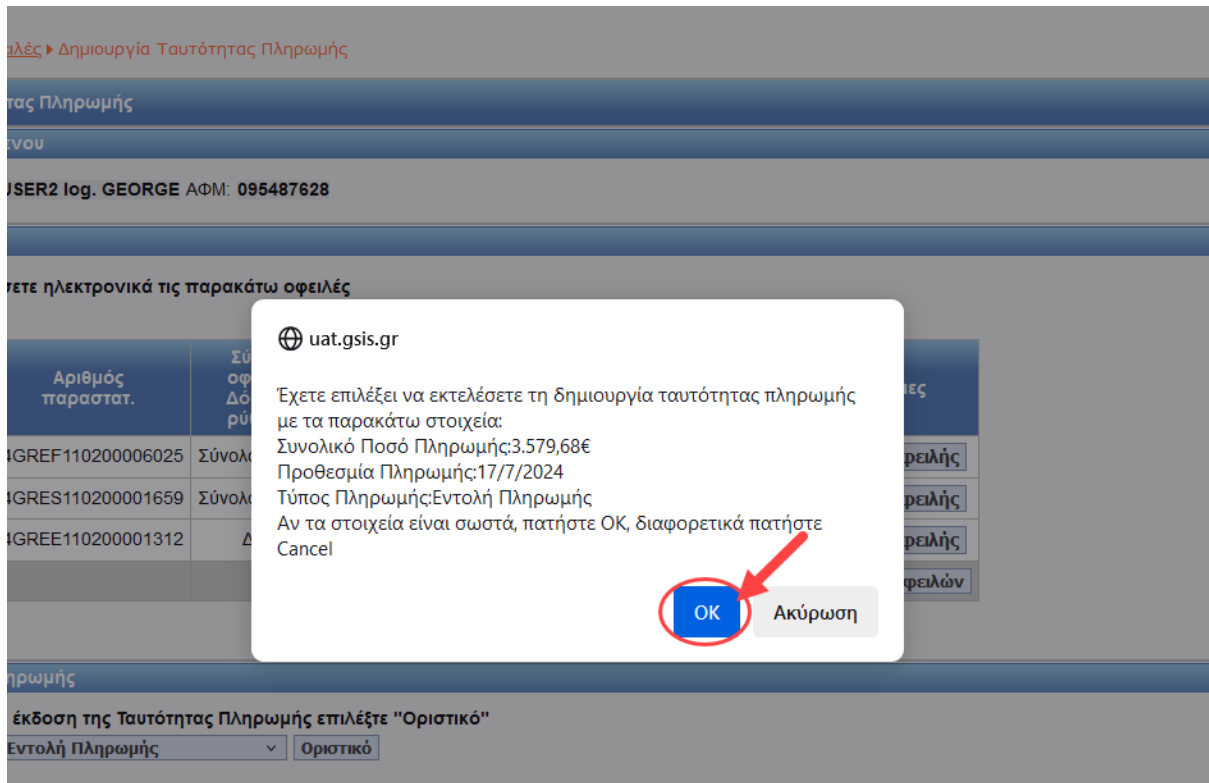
ιλές ▸ Δημιουργία Ταυτότητας Πληρωμής

τας Πληρωμής

ένου

USER2 log. GEORGE ΑΦΜ: 095487628

τετε ηλεκτρονικά τις παρακάτω οφειλές

| Αριθμός παραστατ. | Σύ οφ Δό ρύ | ιες |
|---|---|---|
| 4GREF110200006025 | Σύνολ | φειλής |
| 4GRES110200001659 | Σύνολ | φειλής |
| 4GREE110200001312 | Δ | φειλής |
| | | φειλών |

uat.gsis.gr

Έχετε επιλέξει να εκτελέσετε τη δημιουργία ταυτότητας πληρωμής με τα παρακάτω στοιχεία:
Συνολικό Ποσό Πληρωμής:3.579,68€
Προθεσμία Πληρωμής:17/7/2024
Τύπος Πληρωμής:Εντολή Πληρωμής
Αν τα στοιχεία είναι σωστά, πατήστε ΟΚ, διαφορετικά πατήστε Cancel

OK
Ακύρωση

ηρωμής

έκδοση της Ταυτότητας Πληρωμής επιλέξτε "Οριστικό"

Εντολή Πληρωμής
Οριστικό